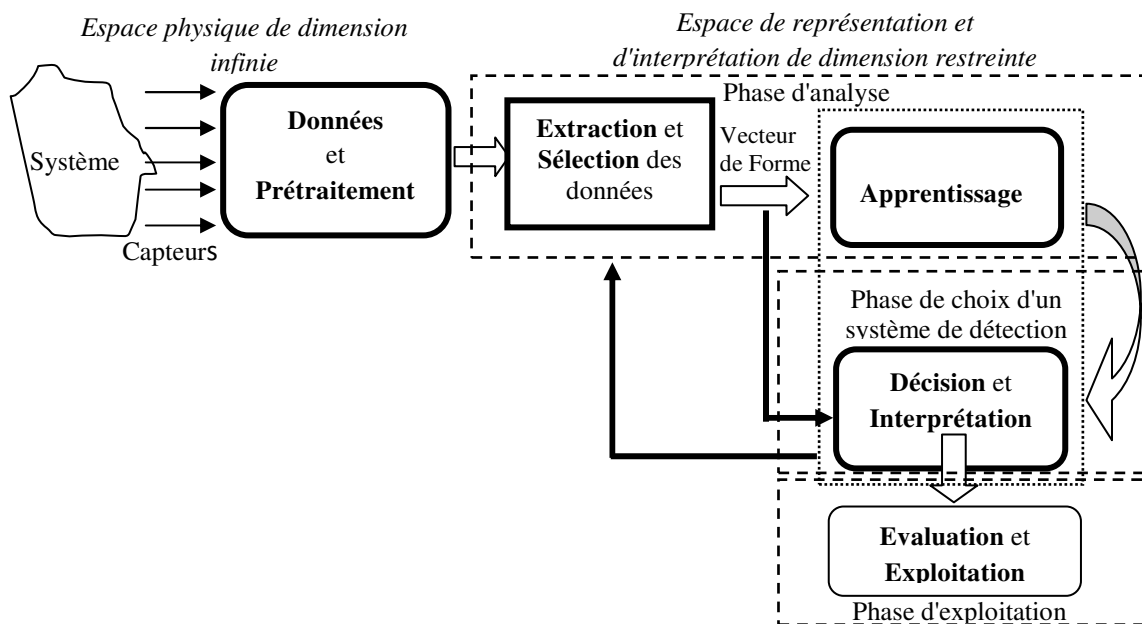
Espace physique de dimension infinie

Espace de représentation et d'interprétation de dimension restreinte

Phase d'analyse

Système

Capteurs

Données et Prétraitement

Extraction et Sélection des données

Vecteur de Forme

Apprentissage

Phase de choix d'un système de détection

Décision et Interprétation

Evaluation et Exploitation

Phase d'exploitation